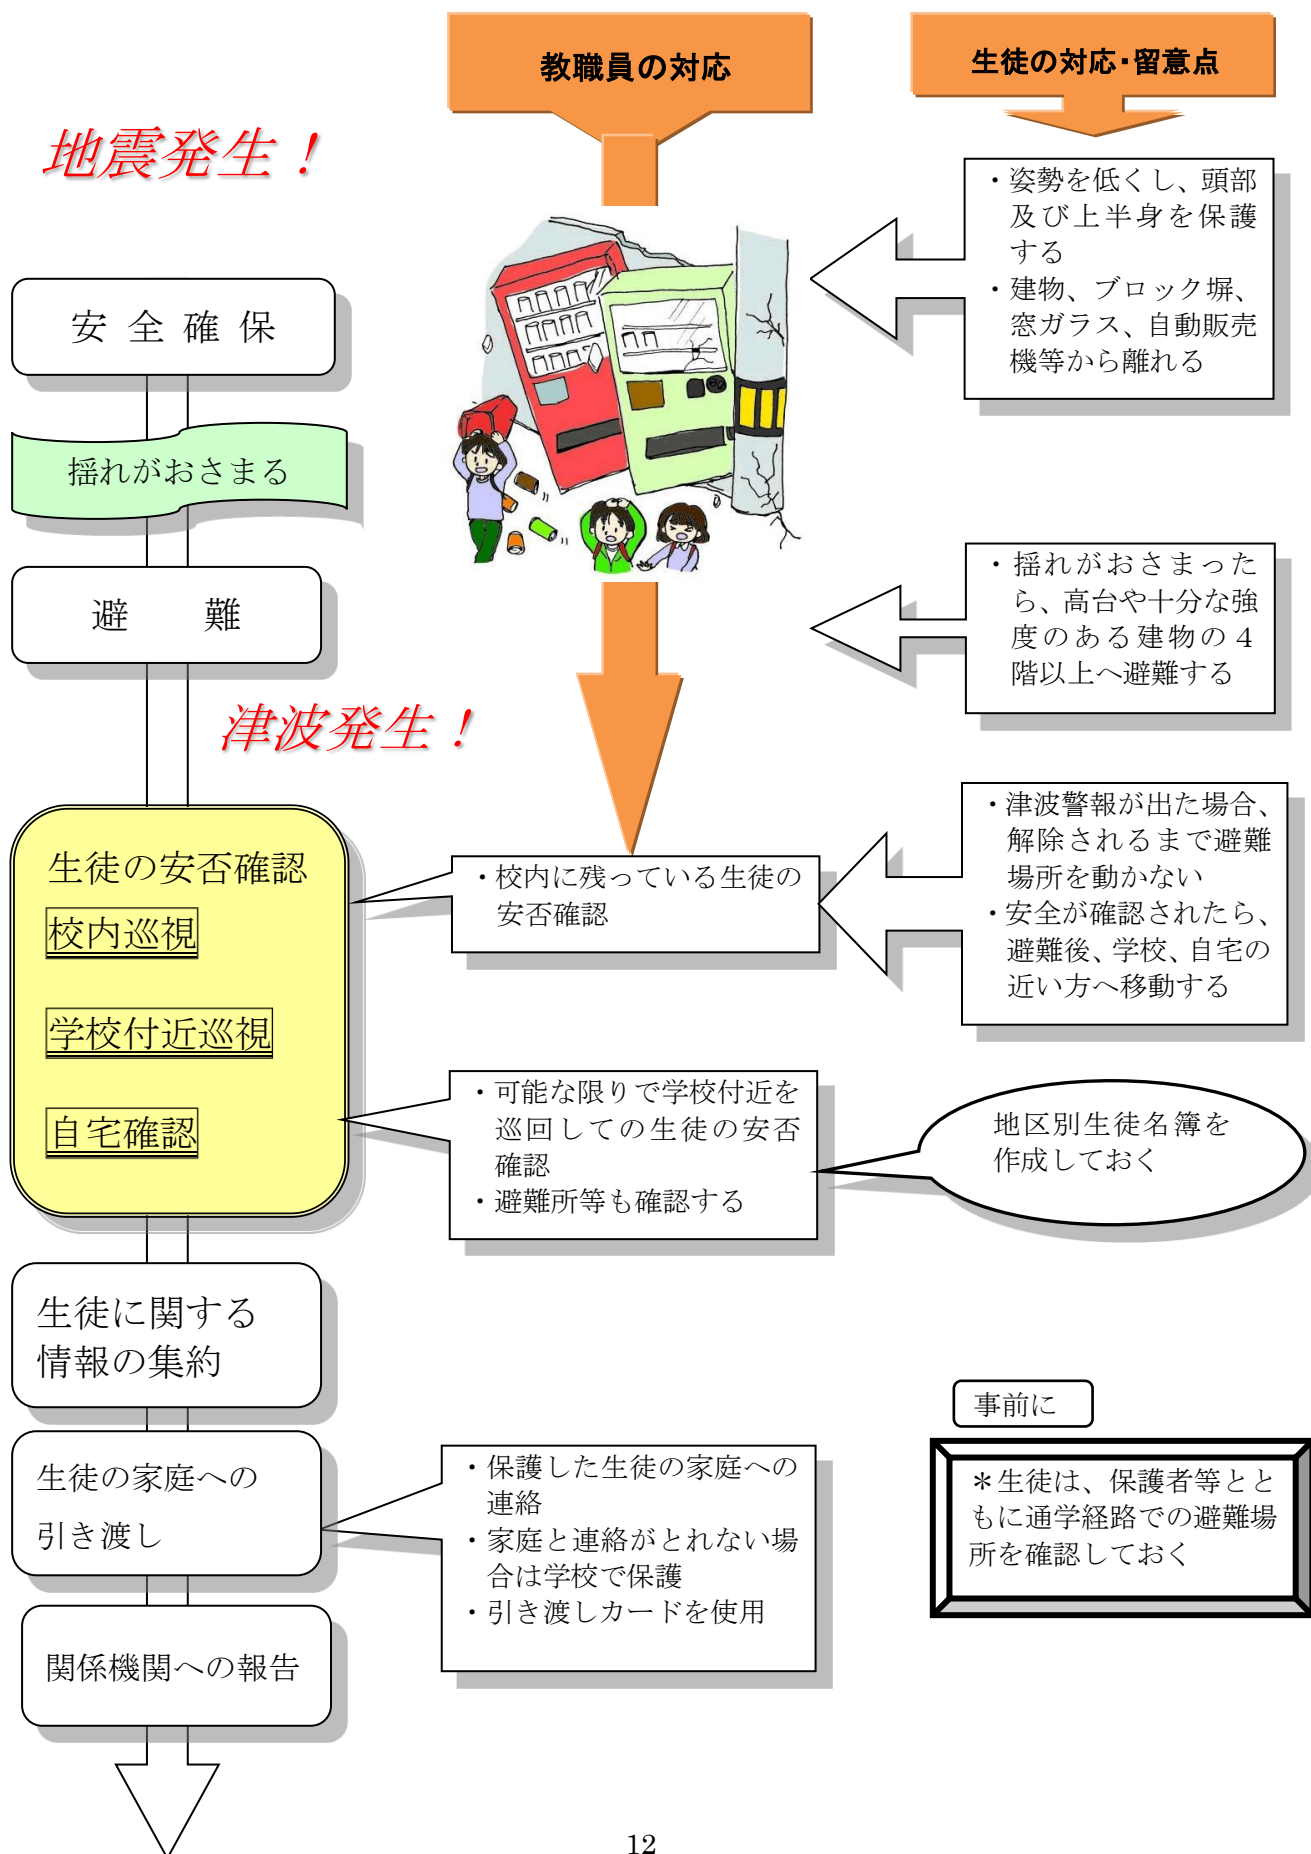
教職員の対応

生徒の対応・留意点

地震発生！

・姿勢を低くし、頭部及び上半身を保護する
・建物、ブロック塀、窓ガラス、自動販売機等から離れる

安全確保

揺れがおさまる

避難

・揺れがおさまったら、高台や十分な強度のある建物の4階以上へ避難する

津波発生！

・津波警報が出た場合、解除されるまで避難場所を動かない
・安全が確認されたら、避難後、学校、自宅の近い方へ移動する

生徒の安否確認
校内巡視
学校付近巡視
自宅確認

・校内に残っている生徒の安否確認

・可能な限りで学校付近を巡回しての生徒の安否確認
・避難所等も確認する

地区別生徒名簿を作成しておく

生徒に関する情報の集約

事前に

＊生徒は、保護者等とともに通学経路での避難場所を確認しておく

生徒の家庭への引き渡し

・保護した生徒の家庭への連絡
・家庭と連絡がとれない場合は学校で保護
・引き渡しカードを使用

関係機関への報告

12